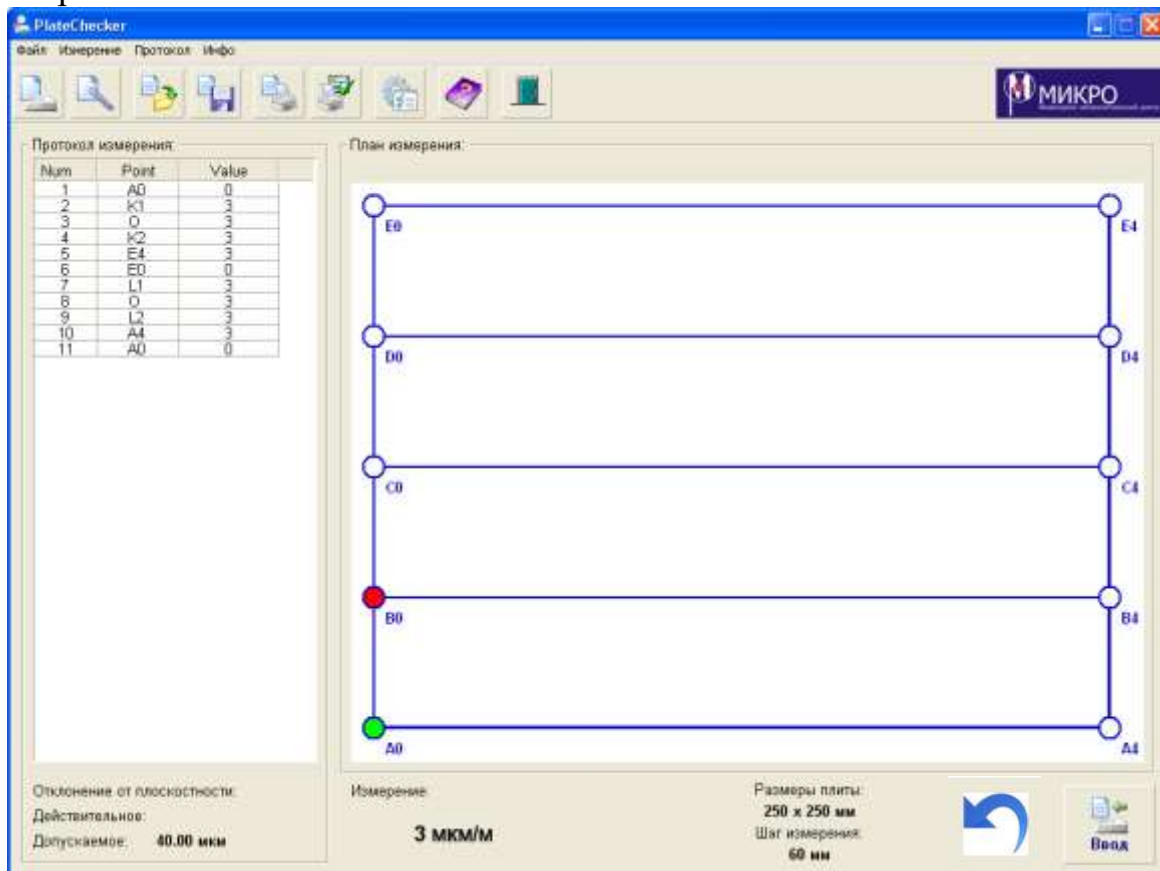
PlateChecker

Файл Измерение Протокол Инфо

МИКРО

Протокол измерения:

| Num | Point | Value |
|---|---|---|
| 1 | A0 | 0 |
| 2 | K1 | 3 |
| 3 | O | 3 |
| 4 | K2 | 3 |
| 5 | E4 | 3 |
| 6 | E0 | 0 |
| 7 | L1 | 3 |
| 8 | O | 3 |
| 9 | L2 | 3 |
| 10 | A4 | 3 |
| 11 | A0 | 0 |

План измерения:

E0
E4
D0
D4
C0
C4
B0
B4
A0
A4

Отклонение от плоскостности:
Действительное:
Допускаемое: 40.00 мкм

Измерение
3 мкм/м

Размеры плиты:
250 x 250 мм
Шаг измерения:
60 мм

Ввод